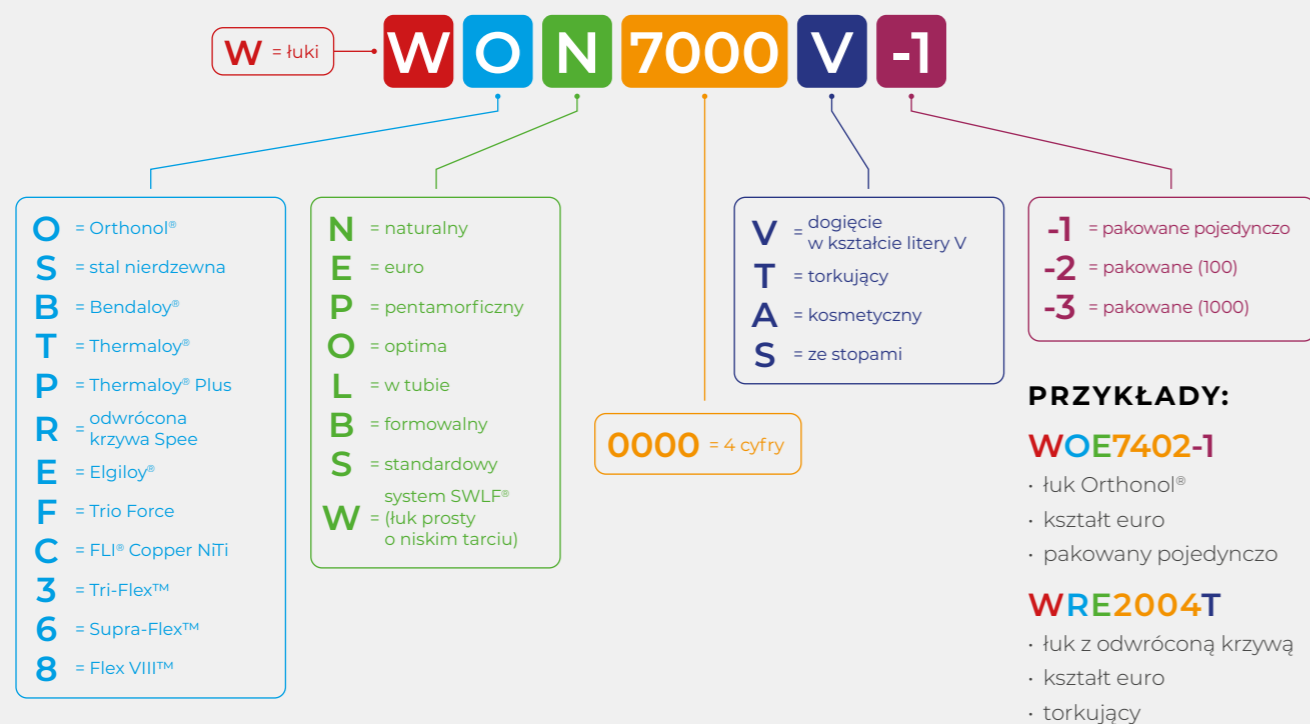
W = łuki

W O N 7000 V -1

O = Orthonol®
S = stal nierdzewna
B = Bendaloy®
T = Thermaloy®
P = Thermaloy® Plus
R = odwrócona krzywa Spee
E = Elgiloy®
F = Trio Force
C = FLI® Copper NiTi
3 = Tri-Flex™
6 = Supra-Flex™
8 = Flex VIII™

N = naturalny
E = euro
P = pentamorficzny
O = optima
L = w tubie
B = formowalny
S = standardowy
W = system SWLF® (łuk prosty o niskim tarciu)

0000 = 4 cyfry

V = dogięcie w kształcie litery V
T = torkujący
A = kosmetyczny
S = ze stopami

-1 = pakowane pojedynczo
-2 = pakowane (100)
-3 = pakowane (1000)

PRZYKŁADY:

WOE7402-1
· łuk Orthonol®
· kształt euro
· pakowany pojedynczo

WRE2004T
· łuk z odwróconą krzywą
· kształt euro
· torkujący